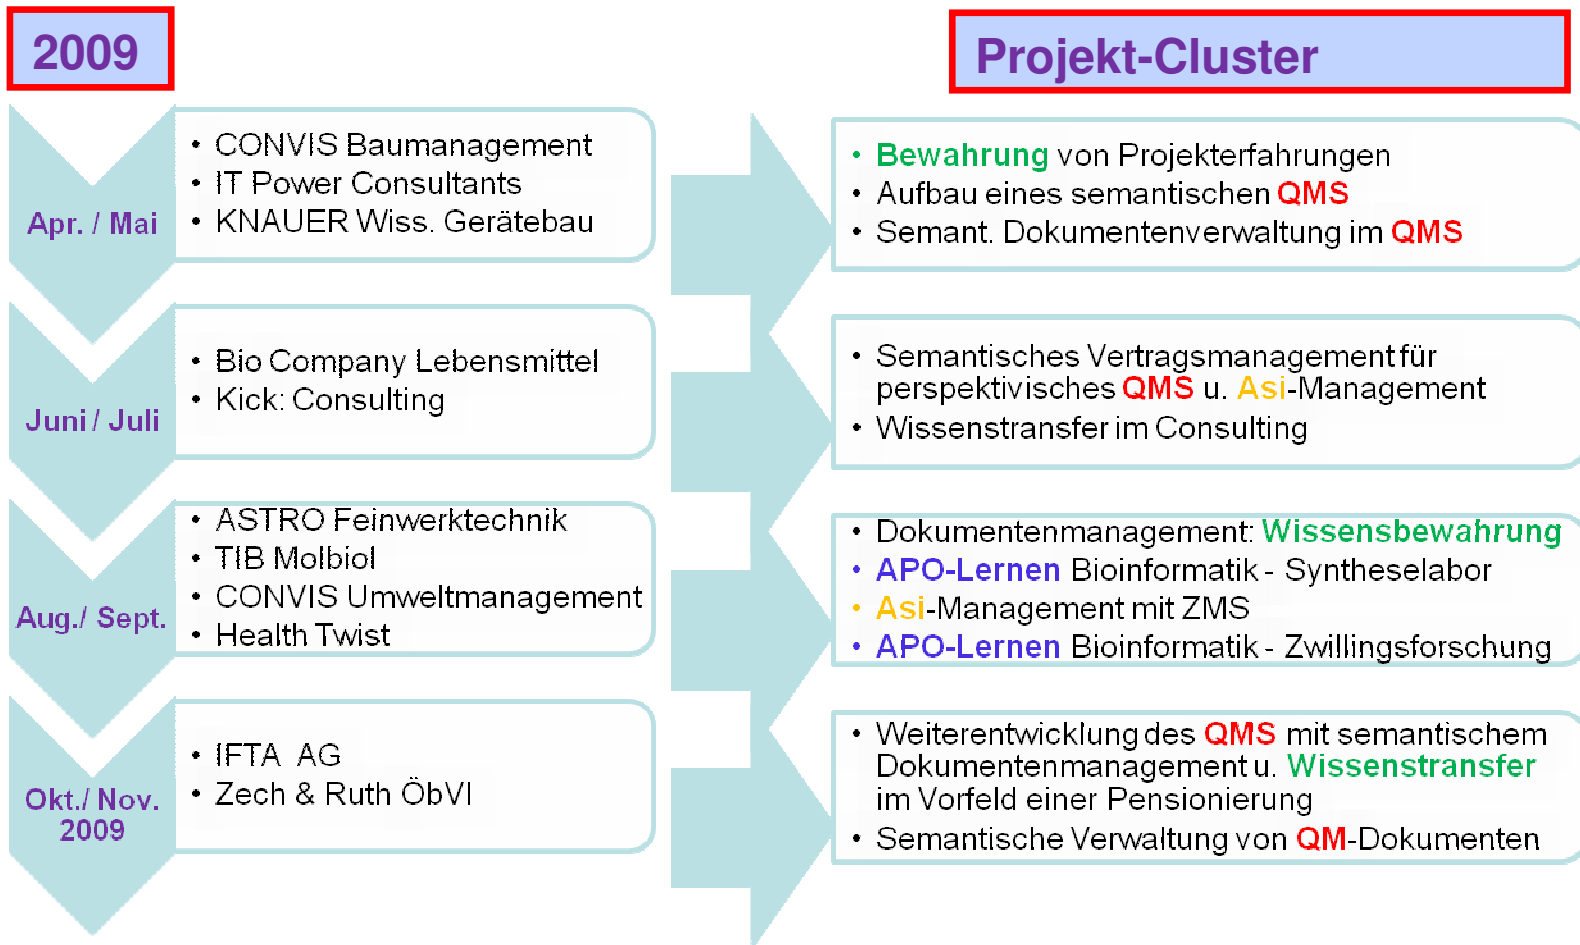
2009

Projekt-Cluster

Apr. / Mai

- CONVIS Baumanagement
- IT Power Consultants
- KNAUER Wiss. Gerätebau

- Bewahrung von Projekterfahrungen
- Aufbau eines semantischen QMS
- Semant. Dokumentenverwaltung im QMS

Juni / Juli

- Bio Company Lebensmittel
- Kick: Consulting

- Semantisches Vertragsmanagement für perspektivisches QMS u. Asi-Management
- Wissenstransfer im Consulting

Aug./ Sept.

- ASTRO Feinwerktechnik
- TIB Molbiol
- CONVIS Umweltmanagement
- Health Twist

- Dokumentenmanagement: Wissensbewahrung
- APO-Lernen Bioinformatik - Syntheselabor
- Asi-Management mit ZMS
- APO-Lernen Bioinformatik - Zwillingsforschung

Okt./ Nov. 2009

- IFTA AG
- Zech & Ruth ÖbVI

- Weiterentwicklung des QMS mit semantischem Dokumentenmanagement u. Wissenstransfer im Vorfeld einer Pensionierung
- Semantische Verwaltung von QM-Dokumenten